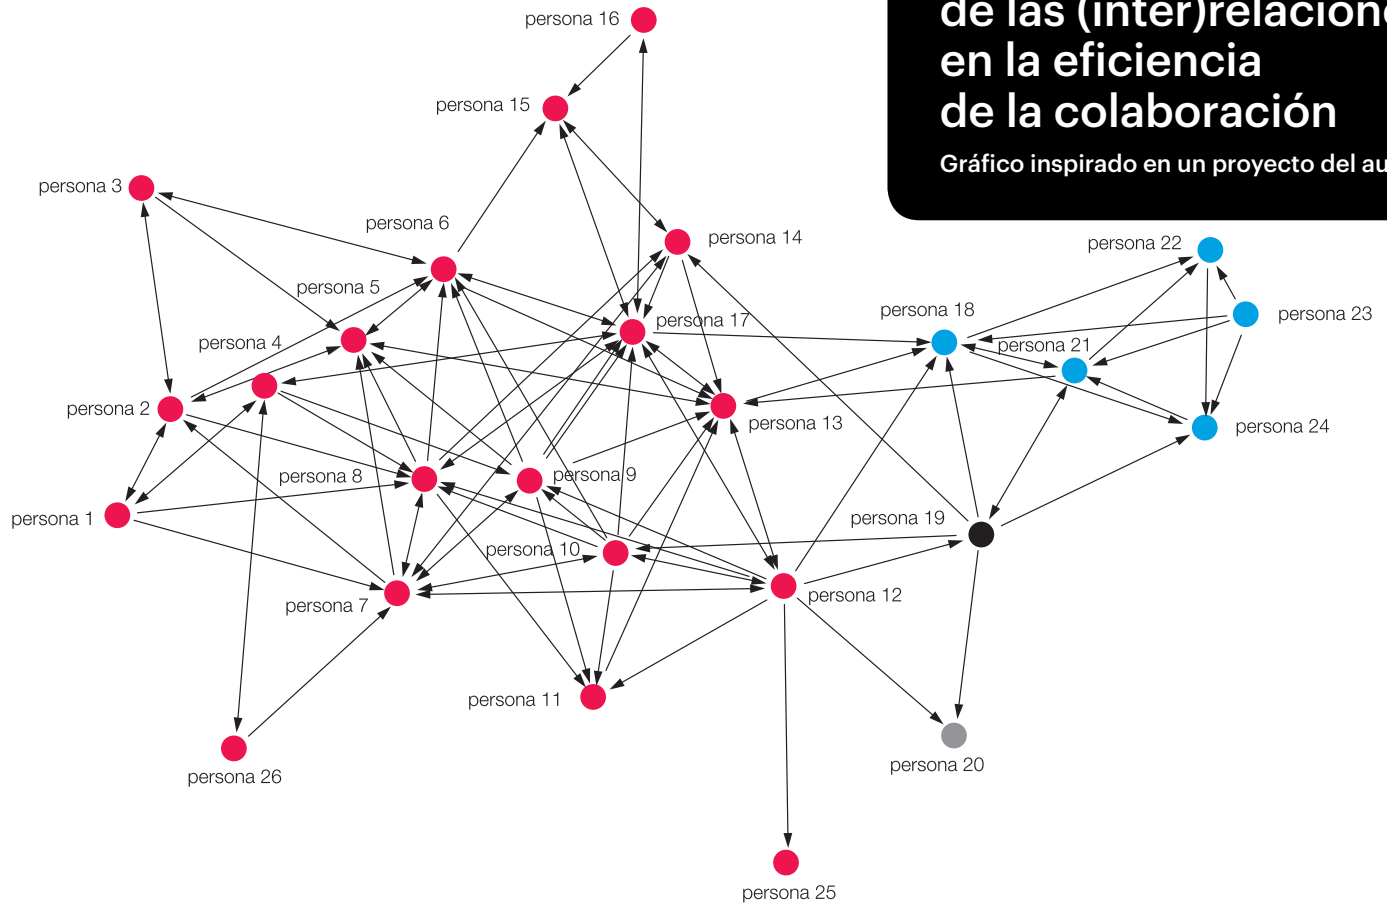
de las (inter)relacione
en la eficiencia
de la colaboración
Gráfico inspirado en un proyecto del au

persona 16
persona 15
persona 3
persona 6
persona 14
persona 22
persona 5
persona 23
persona 18
persona 17
persona 4
persona 21
persona 2
persona 13
persona 24
persona 8
persona 9
persona 1
persona 19
persona 10
persona 12
persona 7
persona 11
persona 26
persona 20
persona 25